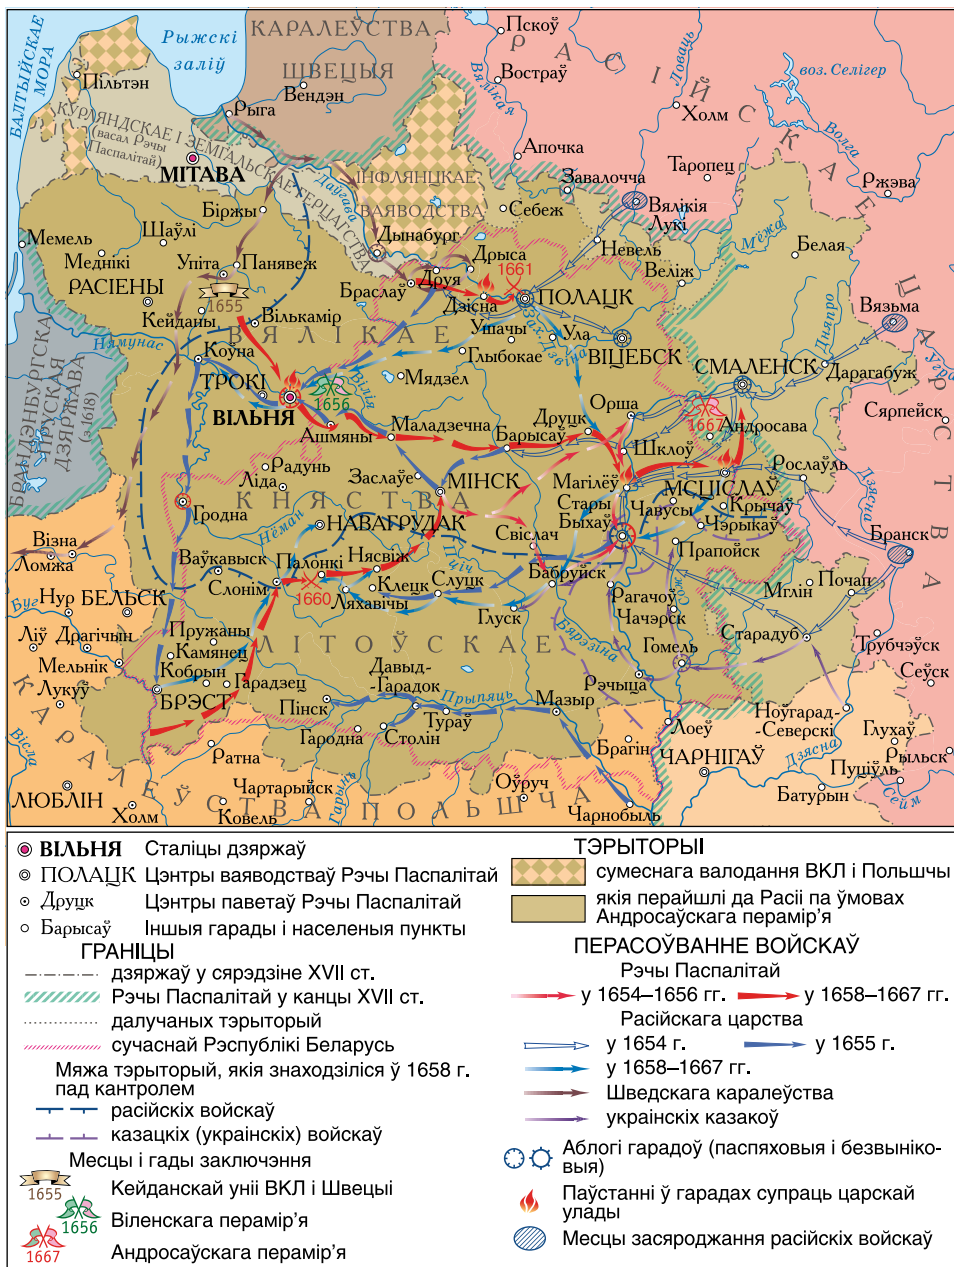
БАЛТЫЙСКАЕ МОРА
Рыжскі заліў
КАРАЛЕЎСТВА ШВЕЦЫЯ
Пскоў
Пільтэн
Венден
Вастраў
Рыга
КУРЛЯНДСКАЕ І ЗЕМГАЛЬСКАЕ ГЕРЦАГСТВА (васал Рэчы Паспалітай)
МІТАВА
ІНФЛЯНЦКАЕ ВАЯВОДСТВА
Апочка
Завалочча
Тарапец
Холм
воз. Селігер
Ловаць
Волга
Ржэва
Біржы
Себеж
Вялікія Лукі
Мемель
Шаўлі
Дынабург
Невель
Белая
Меднікі
Упіта
Панявеж
Дрыса
1661
Веліж
РАСІЕНЫ
1655
Браслаў
Друя
Дзісна
ПОЛАЦК
Вязьма
Кейданы
Вількамір
Ушачы
Ула
Нёман
Коўна
ВЯЛІКАЕ
Глыбокае
ВІЦЕБСК
СМАЛЕНСК
Дарагабуж
БРАНДЭНБУРГСКА-ПРУСКАЯ ДЗЯРЖАВА (з 1618)
ТРОКІ
Мядзел
Вілія
Сярпейск
ВІЛЬНЯ
1656
Орша
Ашмяны
Маладзечна
Друцк
1667
Андросава
Барысаў
Шклоў
Радунь
Заслаўе
Магілёў
Рослаўль
Ліда
МІНСК
МСЦІСЛАЎ
КНЯСТВА
Стары Быхаў
Крычаў
Гродна
Чавусы
Брянск
НАВАГРУДАК
Чэрыкаў
Візна
Свіслач
Ломжа
Ваўкавыск
Нясвіж
Прапойск
Палонкі
Слонім
Клецк
Слуцк
Бабруйск
Почап
Буг
Нур
БЕЛЬСК
1660
Ляхавічы
Мглін
Рагачоў
Чачэрск
Трубчэўск
Ліў
Драгічын
Пружаны
Глуск
ЛІТОЎСКАЕ
Сеўск
Камянец
Гомель
Стaрадуб
Мельнік
Кобрын
Давыд-Гарадок
Лукуў
Рэчыца
Ноўгарад-Северскі
БРЭСТ
Гарадзец
Прыпяць
Мазыр
Пінск
Тураў
Лоеў
Глухаў
Гародна
Столін
Брагін
ЧАРНІГАЎ
Рыльск
Вісла
Ратна
Дзясна
Пуціўль
Чартарыйск
Оўруч
Батурын
ЛЮБЛІН
Холм
Ковель
Сейм
КАРАЛЕЎСТВА ПОЛЬШЧА
Чарнобыль
Бярэзіна
Дняпро
Двіна
РАСІЙСКАЕ ЦАРСТВА

ВІЛЬНЯ Сталіцы дзяржаў
ПОЛАЦК Цэнтры ваяводстваў Рэчы Паспалітай
Друцк Цэнтры паветаў Рэчы Паспалітай
Барысаў Іншыя гарады і населеныя пункты
ГРАНІЦЫ
дзяржаў у сярэдзіне XVII ст.
Рэчы Паспалітай у канцы XVII ст.
далучаных тэрыторый
сучаснай Рэспублікі Беларусь
Мяжа тэрыторый, якія знаходзіліся ў 1658 г. пад кантролем
расійскіх войскаў
казацкіх (украінскіх) войскаў
Месцы і гады заключэння
1655 Кейданскай уніі ВКЛ і Швецыі
1656 Віленскага перамір'я
1667 Андросаўскага перамір'я
ТЭРЫТОРЫІ
сумеснага валодання ВКЛ і Польшчы
якія перайшлі да Расіі па ўмовах Андросаўскага перамір'я
ПЕРАСОЎВАННЕ ВОЙСКАЎ
Рэчы Паспалітай
у 1654–1656 гг. у 1658–1667 гг.
Расійскага царства
у 1654 г. у 1655 г.
у 1658–1667 гг.
Шведскага каралеўства
украінскіх казакоў
Аблогі гарадоў (паспяховыя і безвынікoвыя)
Паўстанні ў гарадах супраць царскай улады
Месцы засяроджання расійскіх войскаў